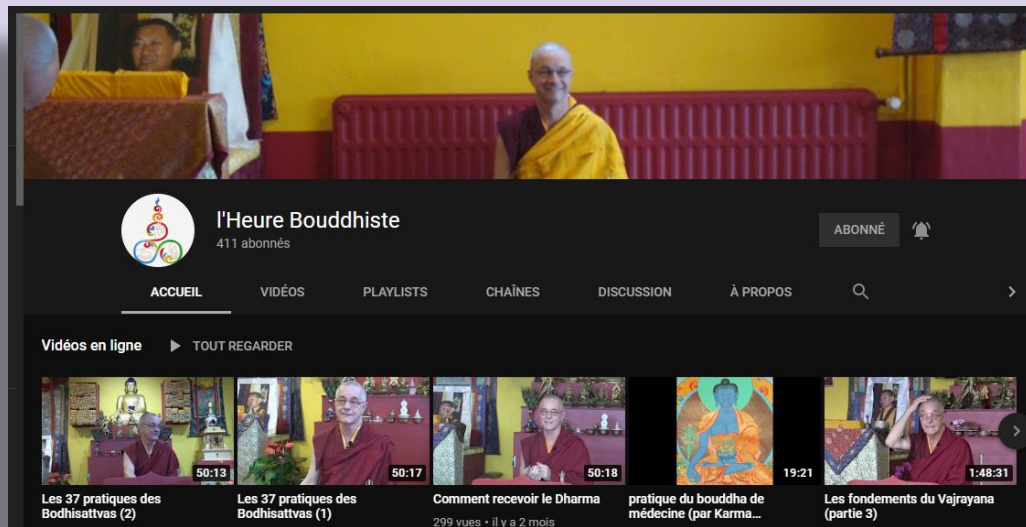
l'Heure Bouddhiste
411 abonnés

ABONNÉ

ACCUEIL
VIDÉOS
PLAYLISTS
CHAÎNES
DISCUSSION
À PROPOS

Vidéos en ligne
TOUT REGARDER

50:13
Les 37 pratiques des Bodhisattvas (2)

50:17
Les 37 pratiques des Bodhisattvas (1)

50:18
Comment recevoir le Dharma
299 vues • il y a 2 mois

19:21
pratique du bouddha de médecine (par Karma...

1:48:31
Les fondements du Vajrayana (partie 3)